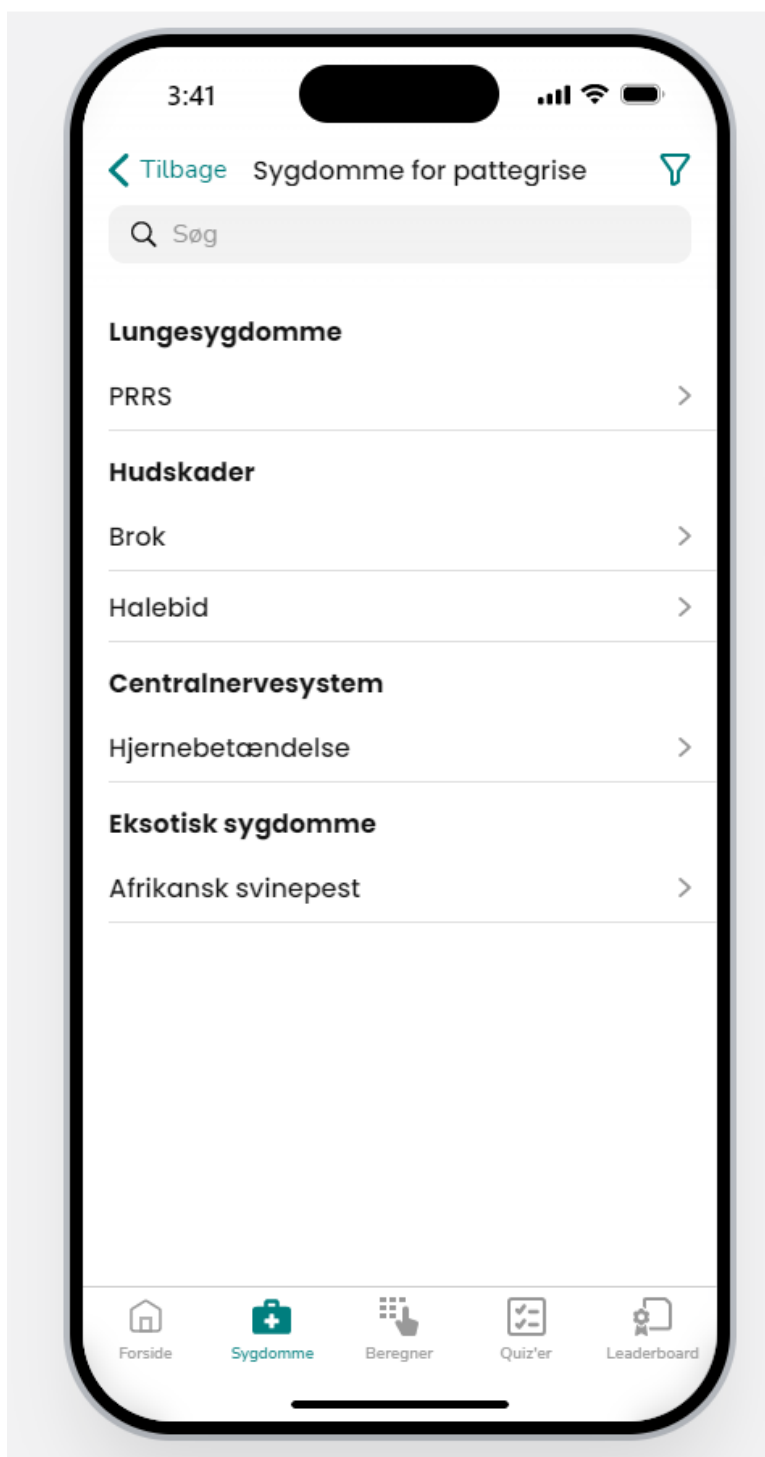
3:41

Tilbage Sygdomme for pattegrise

Søg

Lungesygdomme

PRRS

Hudskader

Brok

Halebid

Centralnervesystem

Hjernebetændelse

Eksotisk sygdomme

Afrikansk svinepest

Forside Sygdomme Beregner Quiz'er Leaderboard